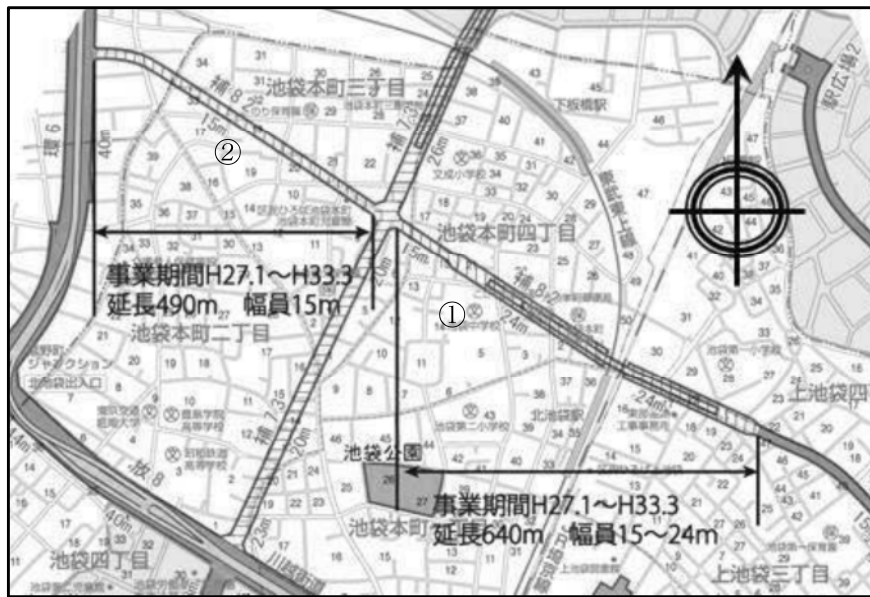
池袋本町三丁目

補82

15m

②

40m

環6

補73

26m

文成小学校

下板橋駅

東武東上線

駅広場2

池袋本町四丁目

事業期間H27.1～H33.3
延長490m　幅員15m

20m

15m

①

補82

24m

池袋本町二丁目

池袋本町小学校

北池袋駅

池袋第一小学校

上池袋四

24m

豊島学院高等学校

補73

20m

放8

池袋公園

池袋第二小学校

事業期間H27.1～H33.3
延長640m　幅員15～24m

池袋本町

上池袋三丁目

池袋四丁目

23m

40m

川越街道